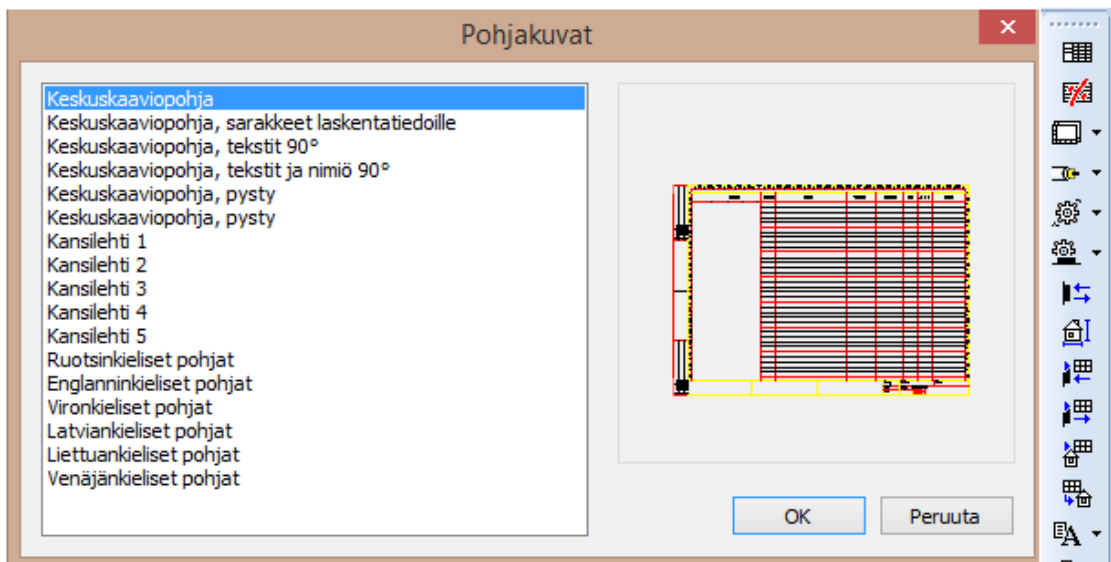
Pohjakuvat

Keskuskaaviopohja
Keskuskaaviopohja, sarakkeet laskentatiedoille
Keskuskaaviopohja, tekstit 90°
Keskuskaaviopohja, tekstit ja nimiö 90°
Keskuskaaviopohja, pysty
Keskuskaaviopohja, pysty
Kansilehti 1
Kansilehti 2
Kansilehti 3
Kansilehti 4
Kansilehti 5
Ruotsinkieliset pohjat
Englanninkieliset pohjat
Vironkieliset pohjat
Latviankieliset pohjat
Liettuankieliset pohjat
Venäjänkieliset pohjat

OK
Peruuta